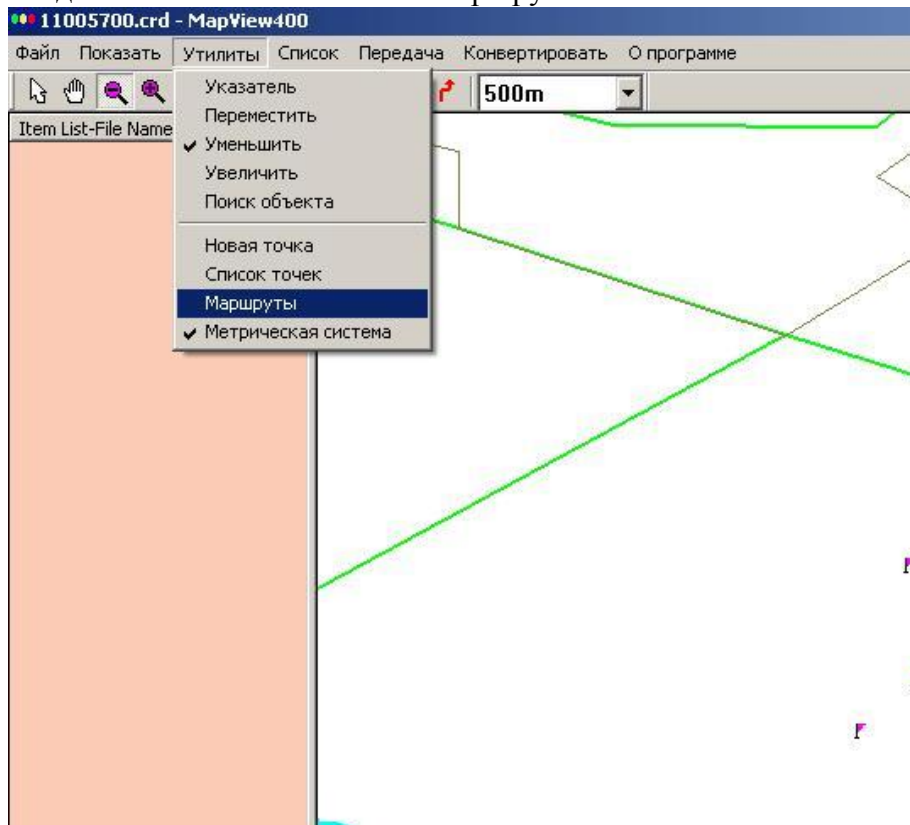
11005700.crd - MapView400

Файл Показать Утилиты Список Передача Конвертировать О программе

500m

Item List-File Name

Указатель
Переместить
✔ Уменьшить
Увеличить
Поиск объекта
Новая точка
Список точек
Маршруты
✔ Метрическая система